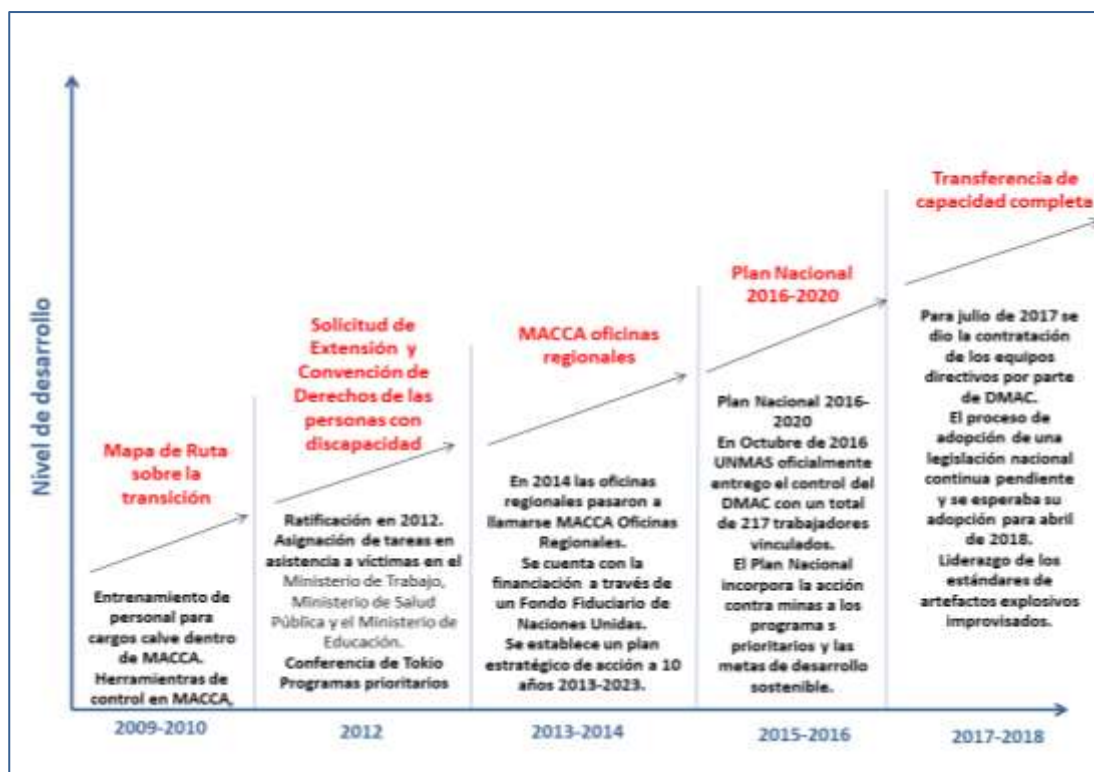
Nivel de desarrollo

Mapa de Ruta sobre la transición

Entrenamiento de personal para cargos calve dentro de MACCA. Herramientras de control en MACCA,

2009-2010

Solicitud de Extensión y Convención de Derechos de las personas con discapacidad

Ratificación en 2012. Asignación de tareas en asistencia a víctimas en el Ministerio de Trabajo, Ministerio de Salud Pública y el Ministerio de Educación. Conferencia de Tokio Programas prioritarios

2012

MACCA oficinas regionales

En 2014 las oficinas regionales pasaron a llamarse MACCA Oficinas Regionales. Se cuenta con la financiación a través de un Fondo Fiduciario de Naciones Unidas. Se establece un plan estratégico de acción a 10 años 2013-2023.

2013-2014

Plan Nacional 2016-2020

Plan Nacional 2016-2020 En Octubre de 2016 UNMAS oficialmente entrego el control del DMAC con un total de 217 trabajadores vinculados. El Plan Nacional incorpora la acción contra minas a los programa s prioritarios y las metas de desarrollo sostenible.

2015-2016

Transferencia de capacidad completa

Para julio de 2017 se dio la contratación de los equipos directivos por parte de DMAC. El proceso de adopción de una legislación nacional continua pendiente y se esperaba su adopción para abril de 2018. Liderazgo de los estándares de artefactos explosivos improvisados.

2017-2018